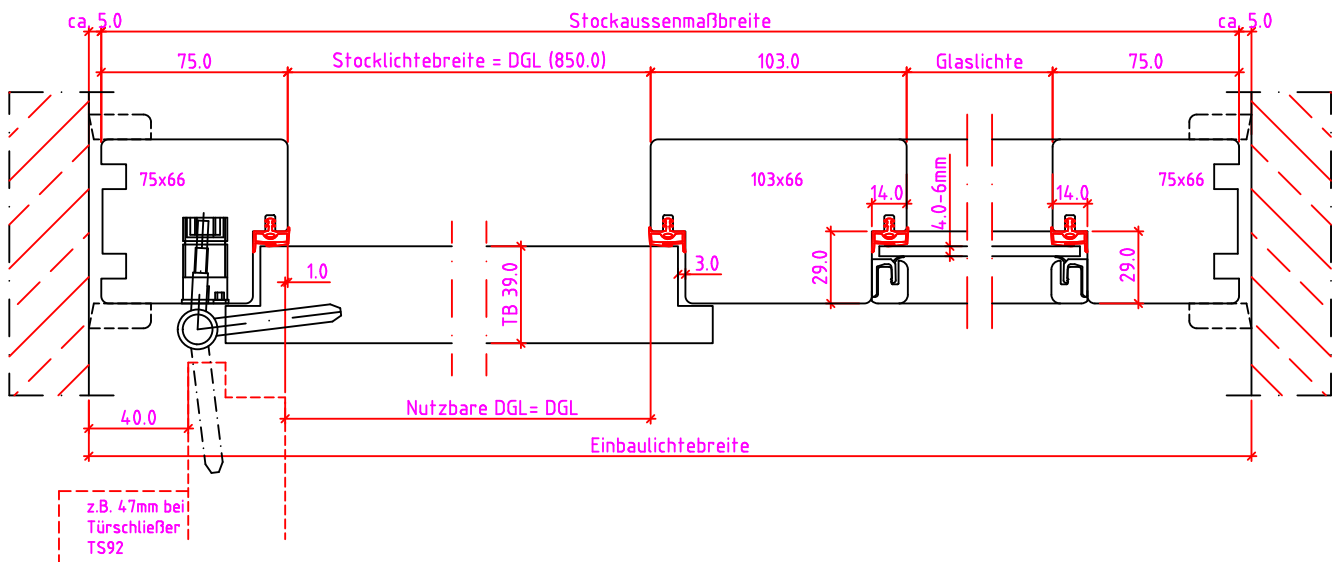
ca. 5.0

Stockaussenmaßbreite

ca. 5.0

75.0

Stocklichtebreite = DGL (850.0)

103.0

Glaslichte

75.0

75x66

103x66

75x66

4.0-6mm

14.0

14.0

1.0

TB 39.0

3.0

29.0

29.0

Nutzbare DGL= DGL

40.0

Einbaulichtebreite

z.B. 47mm bei Türschließer TS92